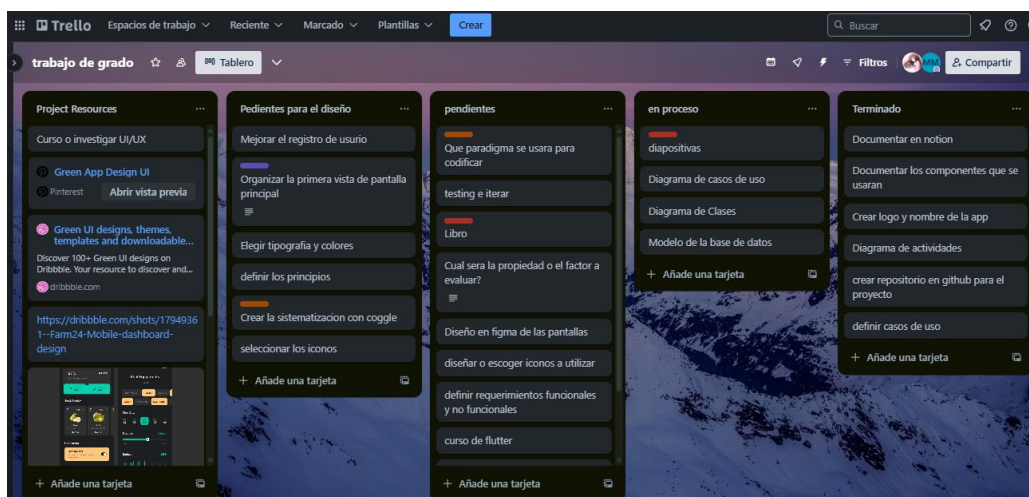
Trello Espacios de trabajo Reciente Marcado Plantillas Crear

Buscar

trabajo de grado Tablero Filtros MM Compartir

Project Resources

Curso o investigar UI/UX

Green App Design UI
Pinterest Abrir vista previa

Green UI designs, themes, templates and downloadable...
Discover 100+ Green UI designs on Dribbble. Your resource to discover and...
dribbble.com

https://dribbble.com/shots/17949361--Farm24-Mobile-dashboard-design

+ Añade una tarjeta

Pedientes para el diseño

Mejorar el registro de usurio

Organizar la primera vista de pantalla principal

Elegir tipografia y colores

definir los principios

Crear la sistematizacion con coggle

seleccionar los iconos

+ Añade una tarjeta

pendientes

Que paradigma se usara para codificar

testing e iterar

Libro

Cual sera la propiedad o el factor a evaluar?

Diseño en figma de las pantallas

diseñar o escoger iconos a utilizar

definir requerimientos funcionales y no funcionales

curso de flutter

+ Añade una tarjeta

en proceso

diapositivas

Diagrama de casos de uso

Diagrama de Clases

Modelo de la base de datos

+ Añade una tarjeta

Terminado

Documentar en notion

Documentar los componentes que se usaran

Crear logo y nombre de la app

Diagrama de actividades

crear repositorio en github para el proyecto

definir casos de uso

+ Añade una tarjeta